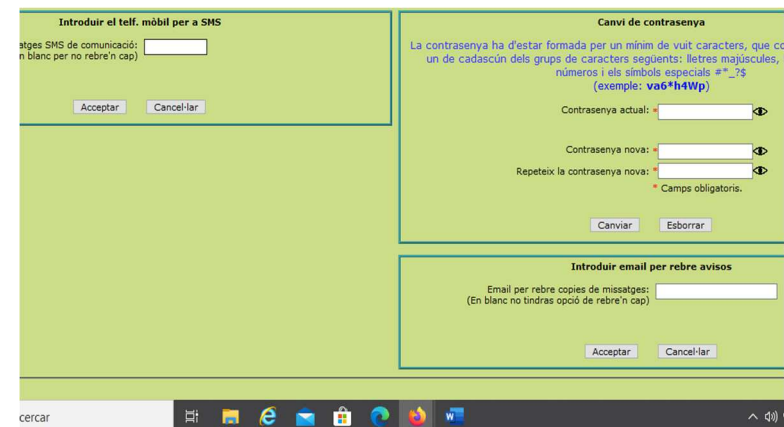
Introduir el telf. mòbil per a SMS

atges SMS de comunicació:
n blanc per no rebre'n cap)

Acceptar
Cancel·lar

Canvi de contrasenya

La contrasenya ha d'estar formada per un mínim de vuit caracters, que co
un de cadascún dels grups de caracters següents: lletres majúscules,
números i els símbols especials #*_?$
(exemple: va6*h4Wp)

Contrasenya actual: *

Contrasenya nova: *

Repeteix la contrasenya nova: *

* Camps obligatoris.

Canviar
Esborrar

Introduir email per rebre avisos

Email per rebre copies de missatges:
(En blanc no tindras opció de rebre'n cap)

Acceptar
Cancel·lar

cercar